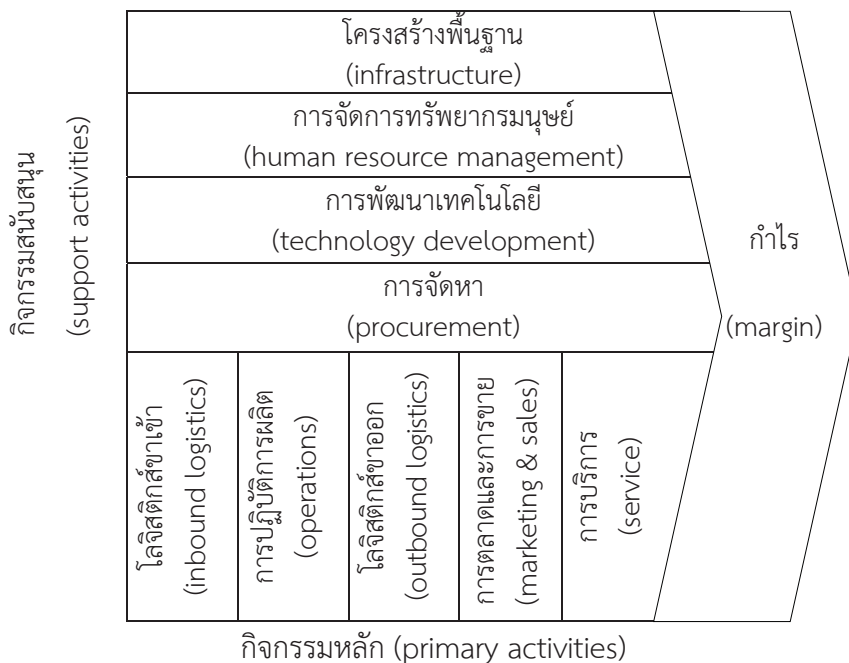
กิจกรรมสนับสนุน
(support activities)

โครงสร้างพื้นฐาน
(infrastructure)

การจัดการทรัพยากรมนุษย์
(human resource management)

การพัฒนาเทคโนโลยี
(technology development)

การจัดหา
(procurement)

โลจิสติกส์ขาเข้า
(inbound logistics)

การปฏิบัติการผลิต
(operations)

โลจิสติกส์ขาออก
(outbound logistics)

การตลาดและการขาย
(marketing & sales)

การบริการ
(service)

กำไร
(margin)

กิจกรรมหลัก (primary activities)